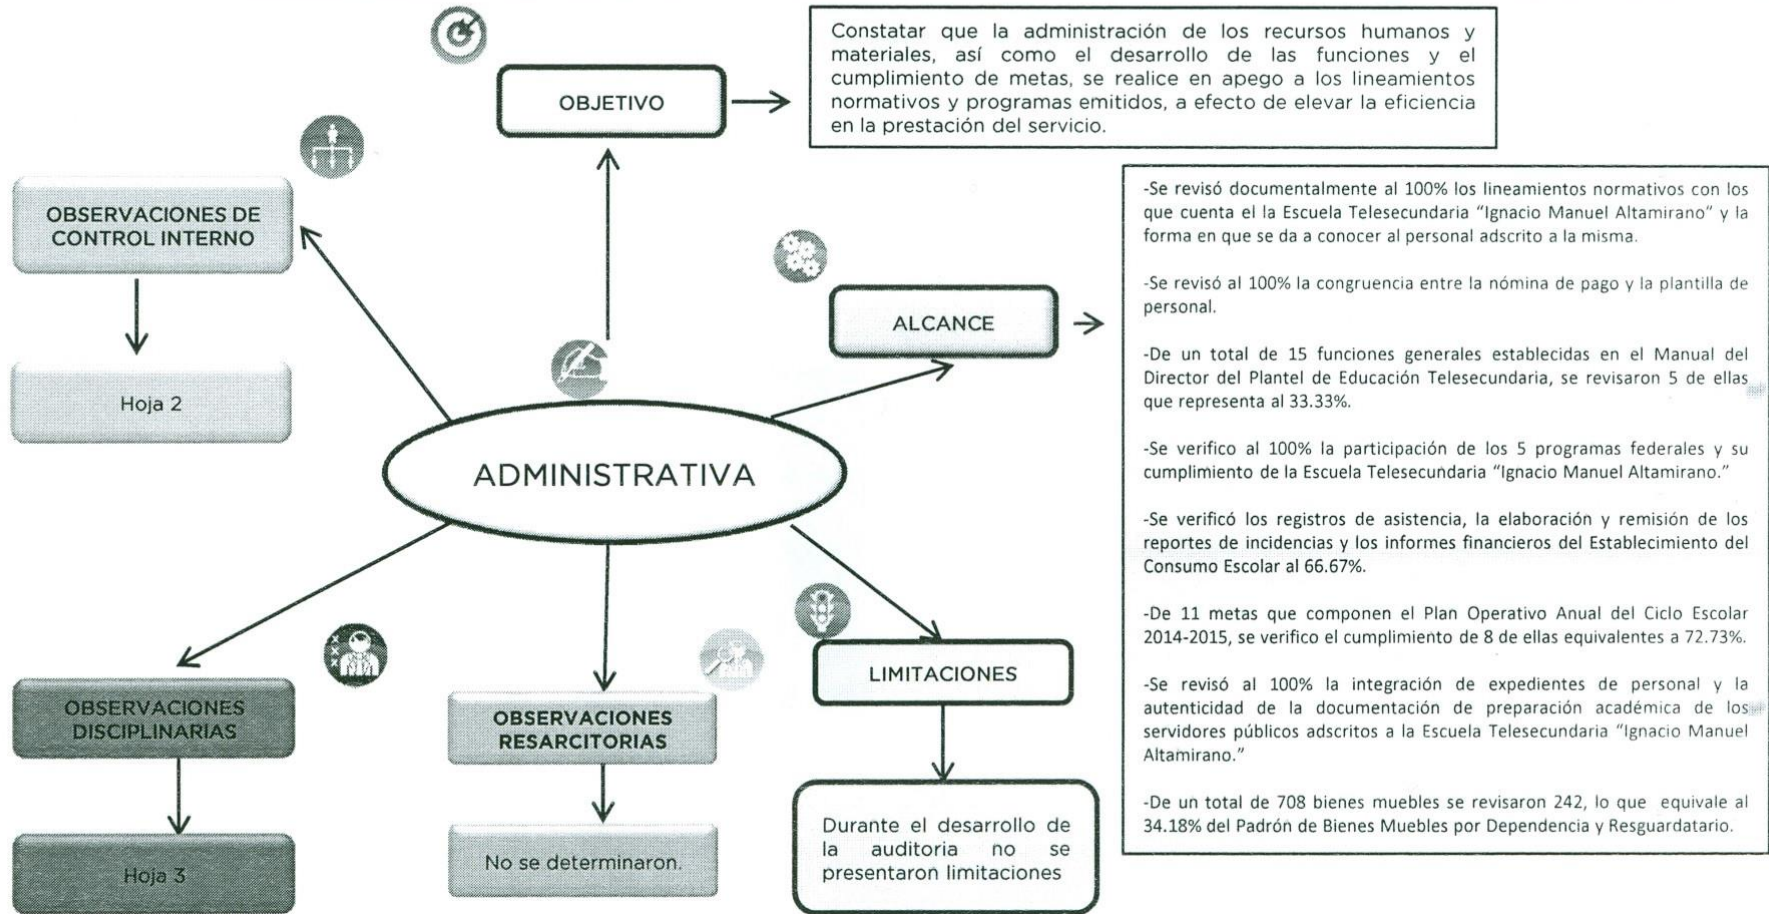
OBJETIVO

Constatar que la administración de los recursos humanos y materiales, así como el desarrollo de las funciones y el cumplimiento de metas, se realice en apego a los lineamientos normativos y programas emitidos, a efecto de elevar la eficiencia en la prestación del servicio.

OBSERVACIONES DE CONTROL INTERNO

Hoja 2

ALCANCE

-Se revisó documentalmente al 100% los lineamientos normativos con los que cuenta el la Escuela Telesecundaria "Ignacio Manuel Altamirano" y la forma en que se da a conocer al personal adscrito a la misma.

-Se revisó al 100% la congruencia entre la nómina de pago y la plantilla de personal.

-De un total de 15 funciones generales establecidas en el Manual del Director del Plantel de Educación Telesecundaria, se revisaron 5 de ellas que representa al 33.33%.

-Se verifico al 100% la participación de los 5 programas federales y su cumplimiento de la Escuela Telesecundaria "Ignacio Manuel Altamirano."

-Se verificó los registros de asistencia, la elaboración y remisión de los reportes de incidencias y los informes financieros del Establecimiento del Consumo Escolar al 66.67%.

-De 11 metas que componen el Plan Operativo Anual del Ciclo Escolar 2014-2015, se verifico el cumplimiento de 8 de ellas equivalentes a 72.73%.

-Se revisó al 100% la integración de expedientes de personal y la autenticidad de la documentación de preparación académica de los servidores públicos adscritos a la Escuela Telesecundaria "Ignacio Manuel Altamirano."

-De un total de 708 bienes muebles se revisaron 242, lo que equivale al 34.18% del Padrón de Bienes Muebles por Dependencia y Resguardatario.

ADMINISTRATIVA

OBSERVACIONES DISCIPLINARIAS

Hoja 3

OBSERVACIONES RESARCITORIAS

No se determinaron.

LIMITACIONES

Durante el desarrollo de la auditoria no se presentaron limitaciones